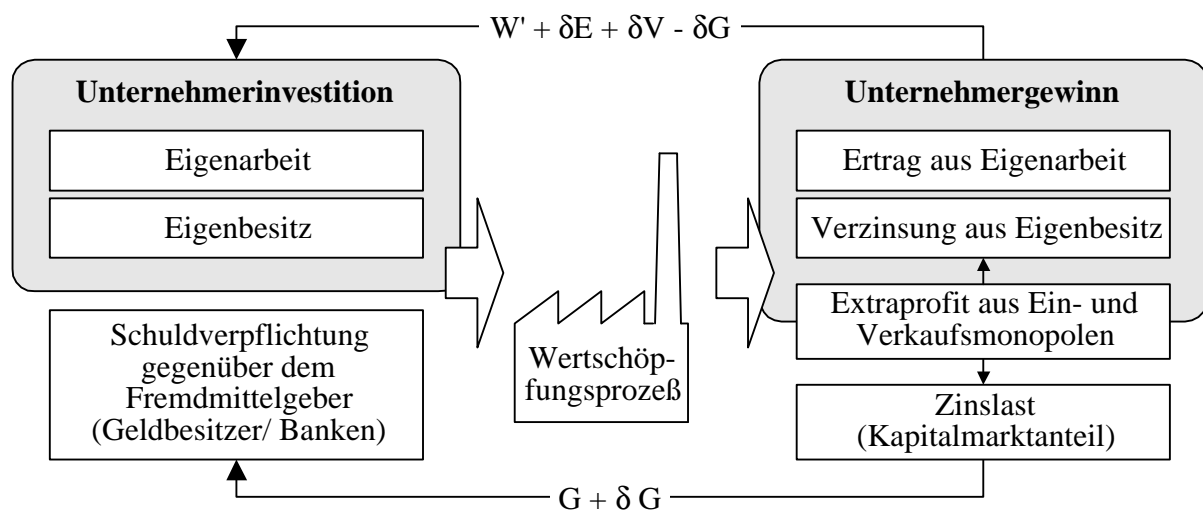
$W' + \delta E + \delta V - \delta G$

**Unternehmerinvestition**

Eigenarbeit

Eigenbesitz

Schuldverpflichtung gegenüber dem Fremdmittelgeber (Geldbesitzer/ Banken)

Wertschöpfungsprozeß

**Unternehmergewinn**

Ertrag aus Eigenarbeit

Verzinsung aus Eigenbesitz

Extraprofit aus Ein- und Verkaufsmonopolen

Zinslast (Kapitalmarktanteil)

$G + \delta G$